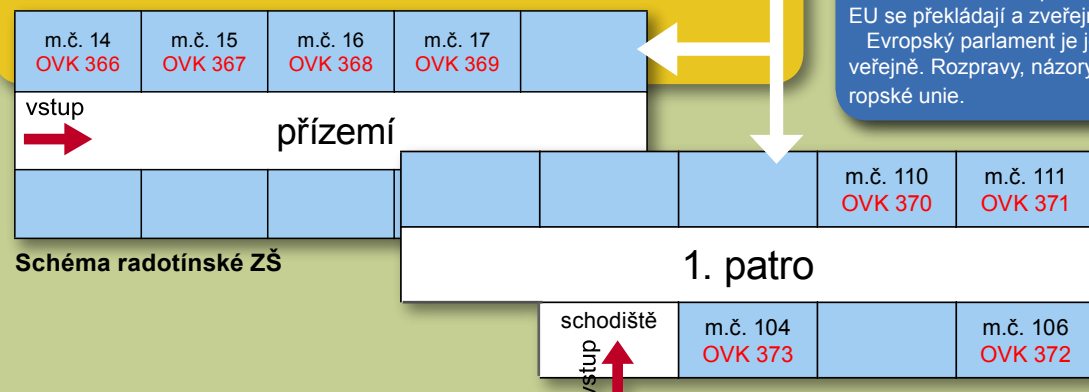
EU se překládají a zveřej
Evropský parlament je j
veřejně. Rozpravy, názory
ropské unie.

m.č. 14
OVK 366

m.č. 15
OVK 367

m.č. 16
OVK 368

m.č. 17
OVK 369

vstup

přízemí

Schéma radotínské ZŠ

m.č. 110
OVK 370

m.č. 111
OVK 371

1. patro

schodiště

vstup

m.č. 104
OVK 373

m.č. 106
OVK 372